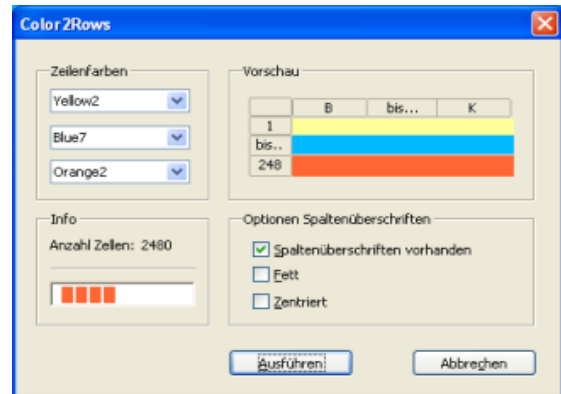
Color2Rows

Zeilenfarben

Yellow2

Blue7

Orange2

Vorschau

| | B | bis... | K |
|---|---|---|---|
| 1 | | | |
| bis.. | | | |
| 248 | | | |

Info

Anzahl Zellen: 2480

Optionen Spaltenüberschriften

Spaltenüberschriften vorhanden

Fett

Zentriert

Ausführen

Abbrechen